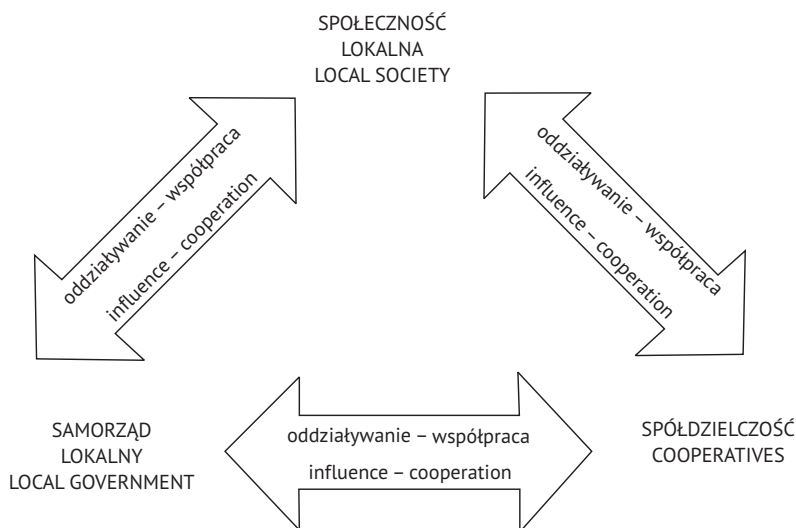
SPOŁECZNOŚĆ
LOKALNA
LOCAL SOCIETY

oddziaływanie – współpraca
influence – cooperation

oddziaływanie – współpraca
influence – cooperation

SAMORZĄD
LOKALNY
LOCAL GOVERNMENT

oddziaływanie – współpraca
influence – cooperation

SPÓŁDZIELCZOŚĆ
COOPERATIVES